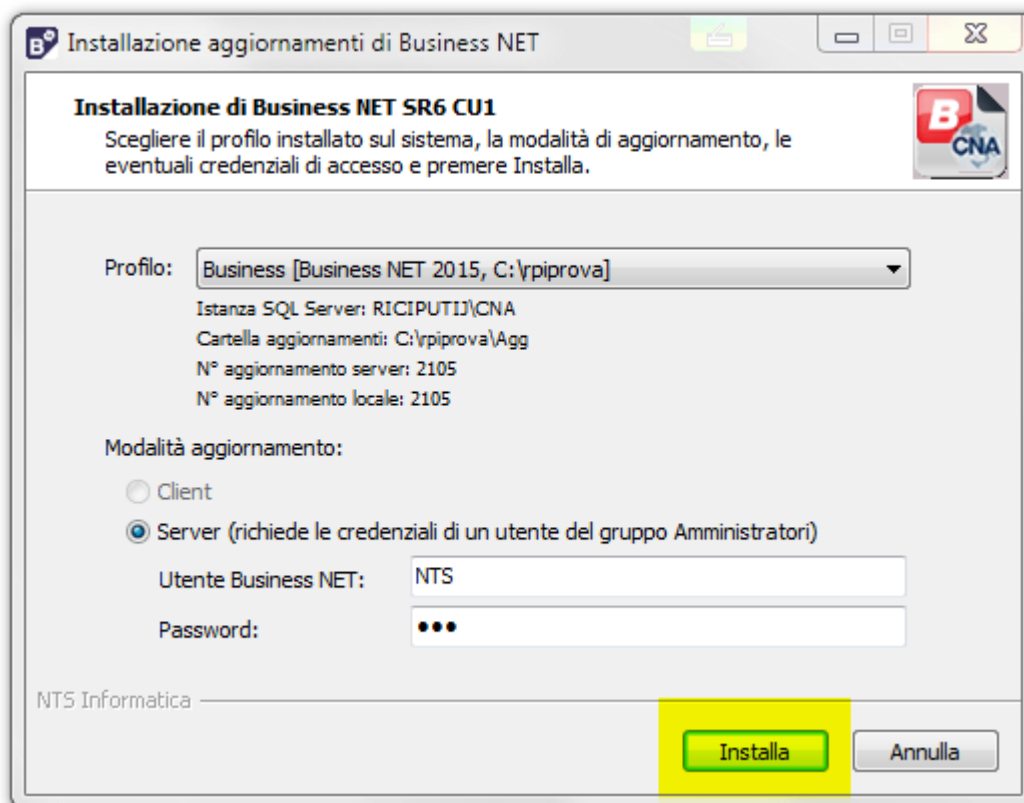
Installazione aggiornamenti di Business NET

Installazione di Business NET SR6 CU1
Scegliere il profilo installato sul sistema, la modalità di aggiornamento, le eventuali credenziali di accesso e premere Installa.

B CNA

Profilo: Business [Business NET 2015, C:\rpiprova]
Istanza SQL Server: RICIPUTIJ\CNA
Cartella aggiornamenti: C:\rpiprova\Agg
N° aggiornamento server: 2105
N° aggiornamento locale: 2105

Modalità aggiornamento:
Client
Server (richiede le credenziali di un utente del gruppo Amministratori)
Utente Business NET: NTS
Password: •••

NTS Informatica

Installa
Annulla